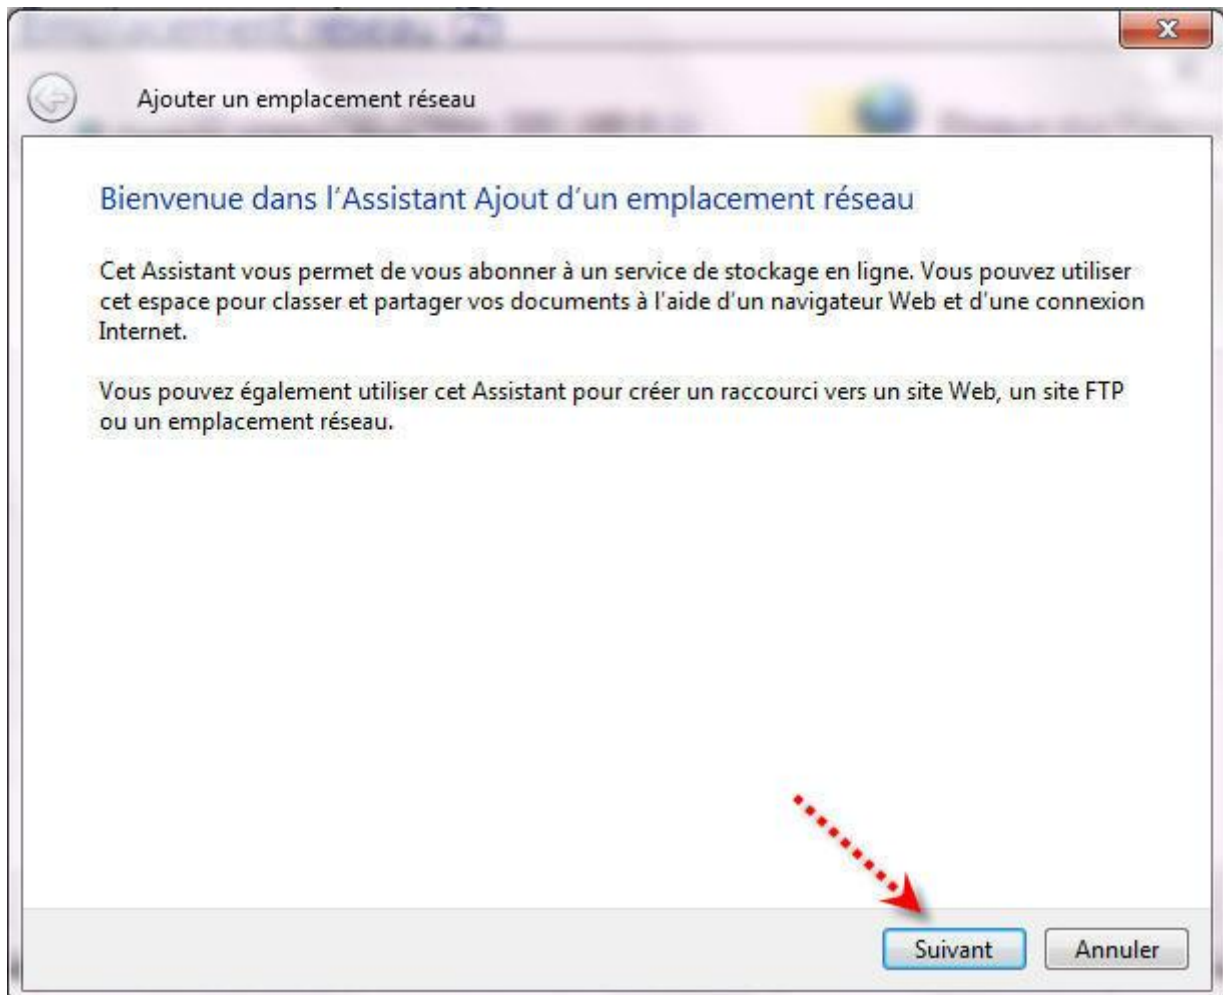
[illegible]

Ajouter un emplacement réseau

Bienvenue dans l'Assistant Ajout d'un emplacement réseau

Cet Assistant vous permet de vous abonner à un service de stockage en ligne. Vous pouvez utiliser cet espace pour classer et partager vos documents à l'aide d'un navigateur Web et d'une connexion Internet.

Vous pouvez également utiliser cet Assistant pour créer un raccourci vers un site Web, un site FTP ou un emplacement réseau.

Suivant

Annuler